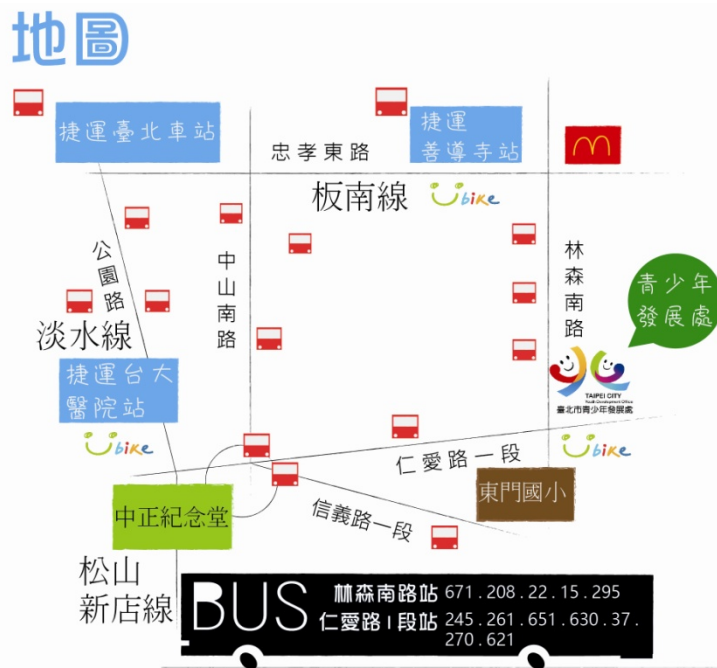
地圖

捷運臺北車站

忠孝東路

捷運善導寺站

板南線

Ubike

公園路

中山南路

林森南路

青少年發展處

淡水線

捷運台大醫院站

TAIPEI CITY Youth Development Office 臺北市青少年發展處

Ubike

Ubike

仁愛路一段

東門國小

中正紀念堂

信義路一段

松山新店線

BUS 林森南路站 671.208.22.15.295
仁愛路Ι段站 245.261.651.630.37.270.621